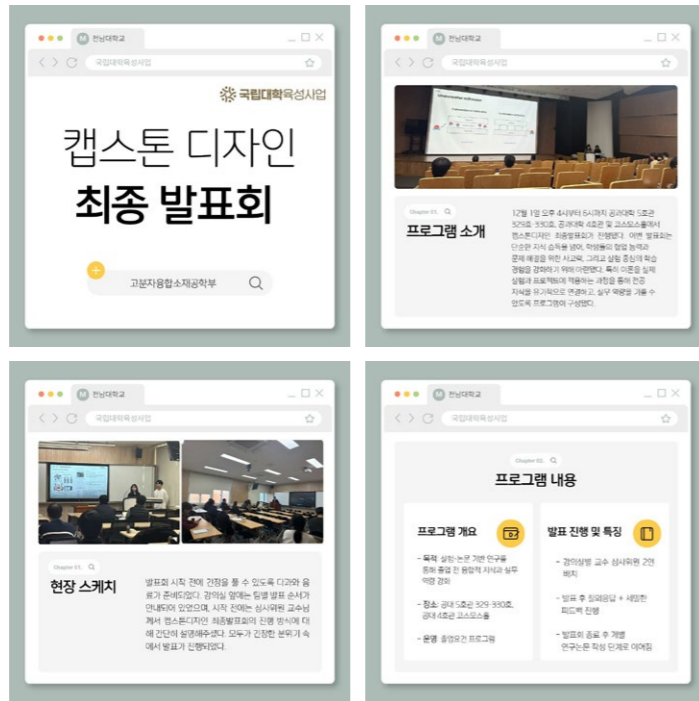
전남대학교

국립대학육성사업

국립대학육성사업

캡스톤 디자인
최종 발표회

고분자융합소재공학부

전남대학교

국립대학육성사업

Chapter 01.

프로그램 소개

12월 1일 오후 4시부터 6시까지 공과대학 5호관 329호, 330호, 공과대학 4호관 고스모스홀에서 캡스톤디자인 최종발표회가 진행됐다. 이번 발표회는 단순한 지식 습득을 넘어, 학생들의 협업 능력과 문제 해결을 위한 사고력, 그리고 실험 중심의 학습 경험을 강화하기 위해 마련됐다. 특히 이론을 실제 실험과 프로젝트에 적용하는 과정을 통해 전공 지식을 유기적으로 연결하고, 실무 역량을 기를 수 있도록 프로그램이 구성됐다.

전남대학교

국립대학육성사업

Chapter 01.

현장 스케치

발표회 시작 전에 긴장을 풀 수 있도록 다과와 음료가 준비되었다. 강의실 앞에는 팀별 발표 순서가 안내되어 있었으며, 시작 전에는 심사위원 교수님께서 캡스톤디자인 최종발표회의 진행 방식에 대해 간단히 설명해주셨다. 모두가 긴장한 분위기 속에서 발표가 진행되었다.

전남대학교

국립대학육성사업

Chapter 02.

프로그램 내용

프로그램 개요

- 목적: 실험·논문 기반 연구를 통해 졸업 전 융합적 지식과 실무 역량 강화

- 장소: 공대 5호관 329·330호, 공대 4호관 고스모스홀

- 운영: 졸업요건 프로그램

발표 진행 및 특징

- 강의실별 교수 심사위원 2인 배치

- 발표 후 질의응답 + 세밀한 피드백 진행

- 발표회 종료 후 개별 연구논문 작성 단계로 이어짐